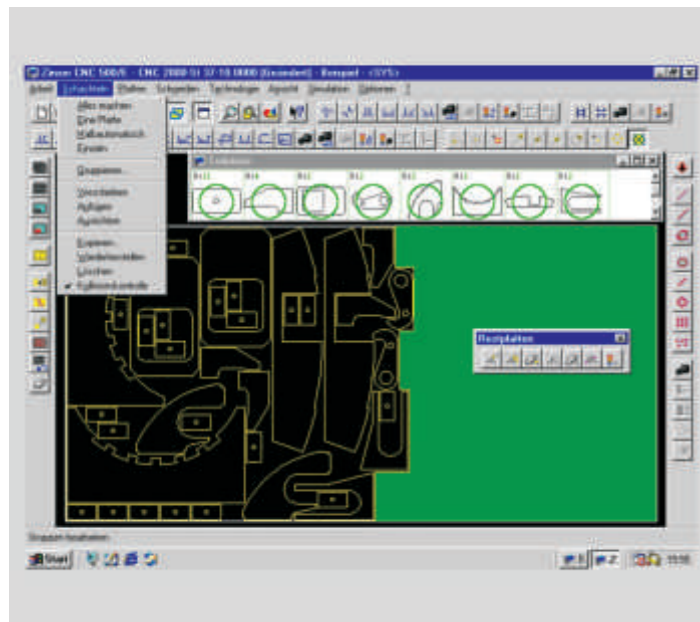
Zinser CNC 500/5 - CNC 2000-SI 37-10.0000 (Gesendet) - Beispiel - <SYS>

Arbeit Schachteln Platten Schneiden Technologie Ansicht Simulation Optionen ?

Alles machen
Eine Platte
Halbautomatisch
Einzeln

Gruppieren

Verschieben
Aufstapeln
Ausrichten

Kopieren
Wiederherstellen
Löschen
Kollisionskontrolle

Restplatten

Gruppen bearbeiten

Start

15:58